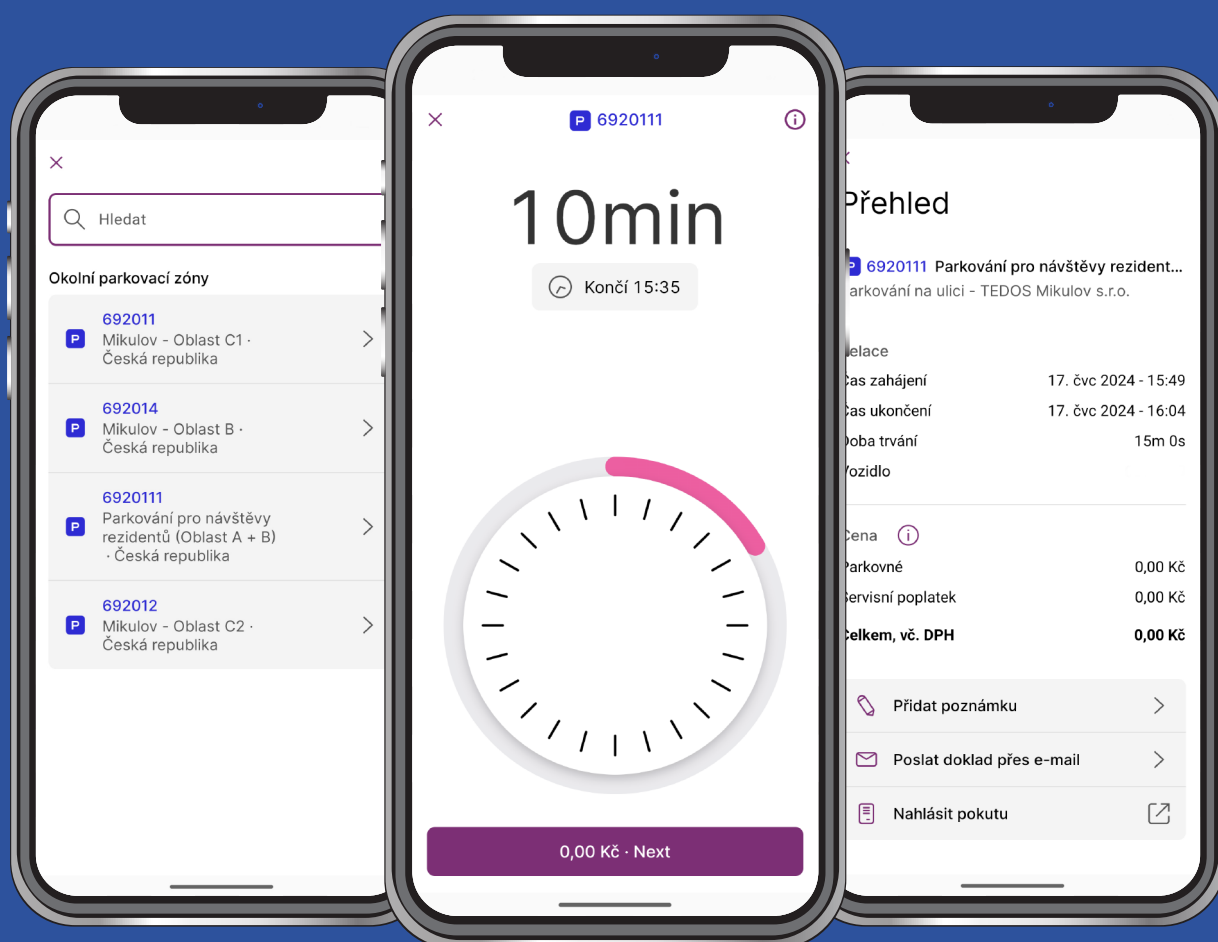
×

Hledat

Okolní parkovací zóny

P 692011
Mikulov - Oblast C1 · Česká republika

P 692014
Mikulov - Oblast B · Česká republika

P 6920111
Parkování pro návštěvy rezidentů (Oblast A + B) · Česká republika

P 692012
Mikulov - Oblast C2 · Česká republika

×
P 6920111

10min

Končí 15:35

0,00 Kč · Next

Přehled

P 6920111 Parkování pro návštěvy rezident...
arkování na ulici - TEDOS Mikulov s.r.o.

elace

as zahájení 17. čvc 2024 - 15:49
as ukončení 17. čvc 2024 - 16:04
oba trvání 15m 0s
ozidlo

ena

arkovné 0,00 Kč
ervisní poplatek 0,00 Kč
elkem, vč. DPH 0,00 Kč

Přidat poznámku

Poslat doklad přes e-mail

Nahlásit pokutu